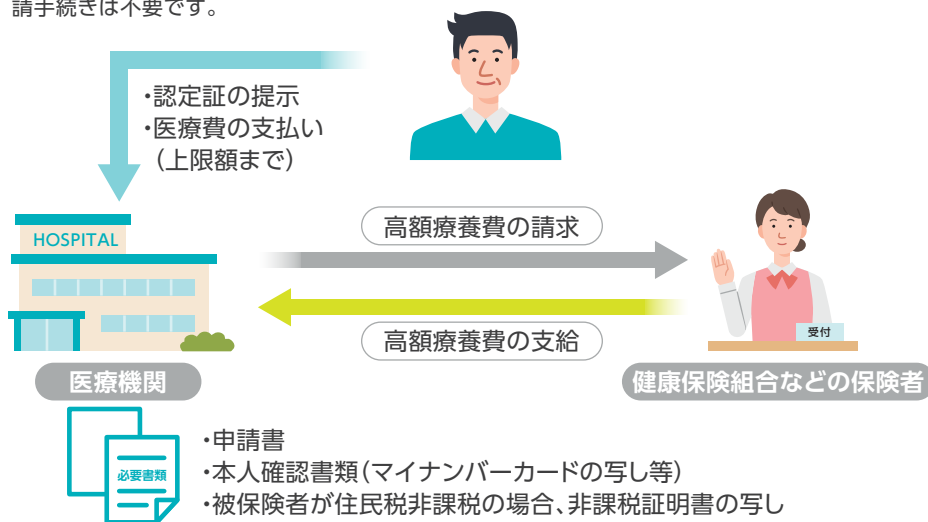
請手続きは不要です。

・認定証の提示
・医療費の支払い
（上限額まで）

HOSPITAL

高額療養費の請求

高額療養費の支給

受付

医療機関

健康保険組合などの保険者

必要書類

・申請書
・本人確認書類（マイナンバーカードの写し等）
・被保険者が住民税非課税の場合、非課税証明書の写し